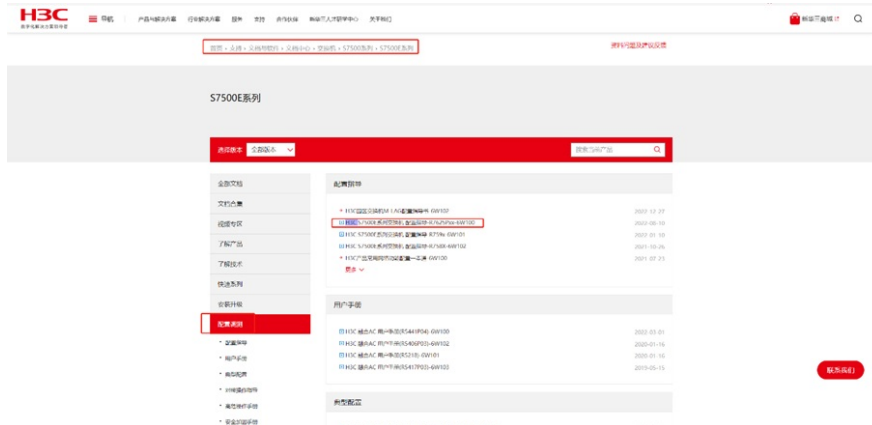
H3C
数字化解决方案领导者

导航 产品与解决方案 行业解决方案 服务 支持 合作伙伴 新华三人才研学中心 关于我们

新华三商城 

首页 > 支持 > 文档与软件 > 文档中心 > 交换机 > S7500系列 > S7500E系列

资料问题及评议反馈

S7500E系列

选择版本 全部版本

搜索当前产品

全部文档
文档合集
视频专区
了解产品
了解技术
快速系列
安装升级
配置调测
• 配置指导
• 命令参考
• 典型配置
• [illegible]
• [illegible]
• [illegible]

配置指导

H3C园区交换机M-LAG配置指导书-6W100 2022-12-27
H3C S7500E系列交换机 配置指导-R7626P06-6W100 2022-08-10
H3C S7500E系列交换机 配置指导-R759x-6W101 2017-01-10
H3C S7500E系列交换机 配置指导-R758X-6W102 2021-03-26
H3C产品常用网络配置一本通-6W100 2021-07-23
更多

用户手册

H3C 融合AC 用户手册(R5441P04)-6W100 2022-03-01
H3C 融合AC 用户手册(R5406P03)-6W102 2020-01-16
H3C 融合AC 用户手册(R5218)-6W101 2020-01-16
H3C 融合AC 用户手册(R5417P03)-6W103 2019-05-15

典型配置

服务热线